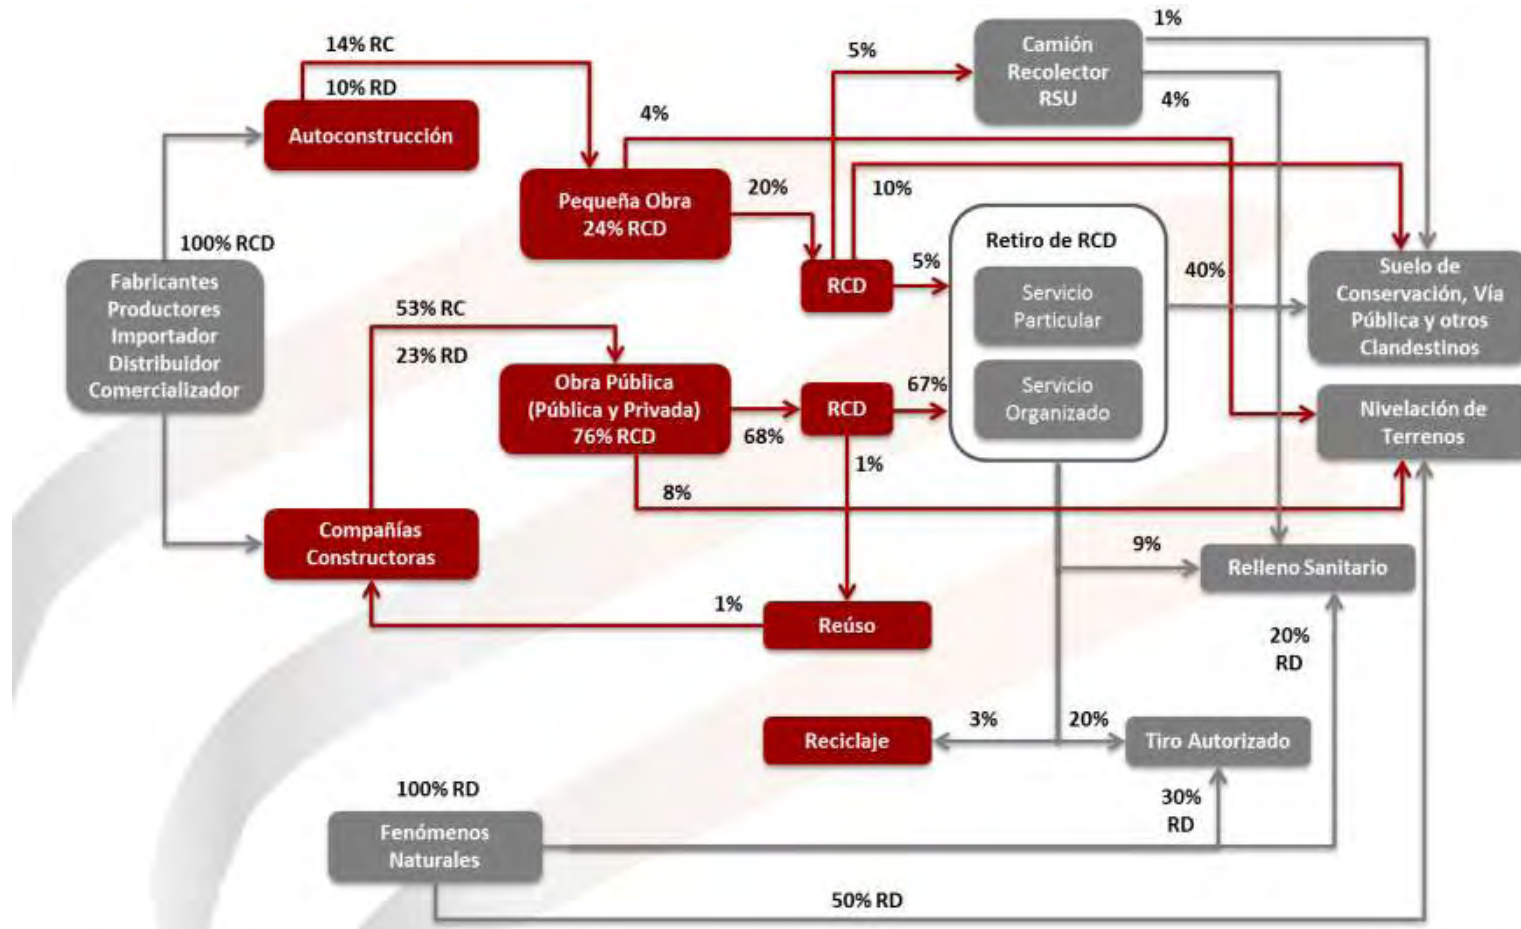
14% RC

10% RD

Autoconstrucción

5%

Camión Recolector RSU

1%

4%

4%

Pequeña Obra 24% RCD

20%

10%

100% RCD

Fabricantes Productores Importador Distribuidor Comercializador

RCD

5%

Retiro de RCD

Servicio Particular

Servicio Organizado

40%

Suelo de Conservación, Vía Pública y otros Clandestinos

53% RC

23% RD

Obra Pública (Pública y Privada) 76% RCD

RCD

67%

68%

1%

Nivelación de Terrenos

8%

Compañías Constructoras

9%

Relleno Sanitario

1%

Reúso

20% RD

Reciclaje

3%

20%

Tiro Autorizado

100% RD

Fenómenos Naturales

30% RD

50% RD